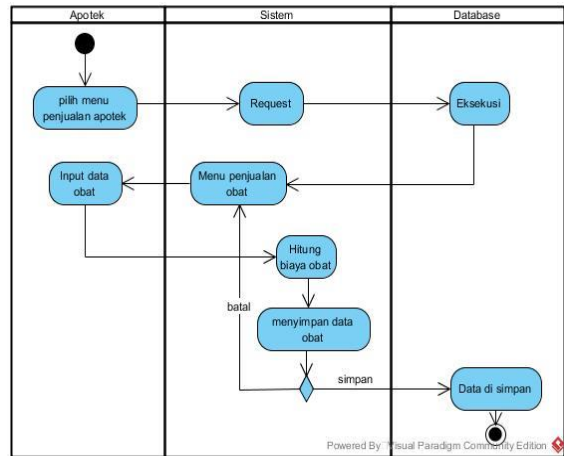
Apotek

Sistem

Database

pilih menu penjualan apotek

Request

Eksekusi

Input data obat

Menu penjualan obat

Hitung biaya obat

batal

menyimpan data obat

simpan

Data di simpan

Powered By Visual Paradigm Community Edition